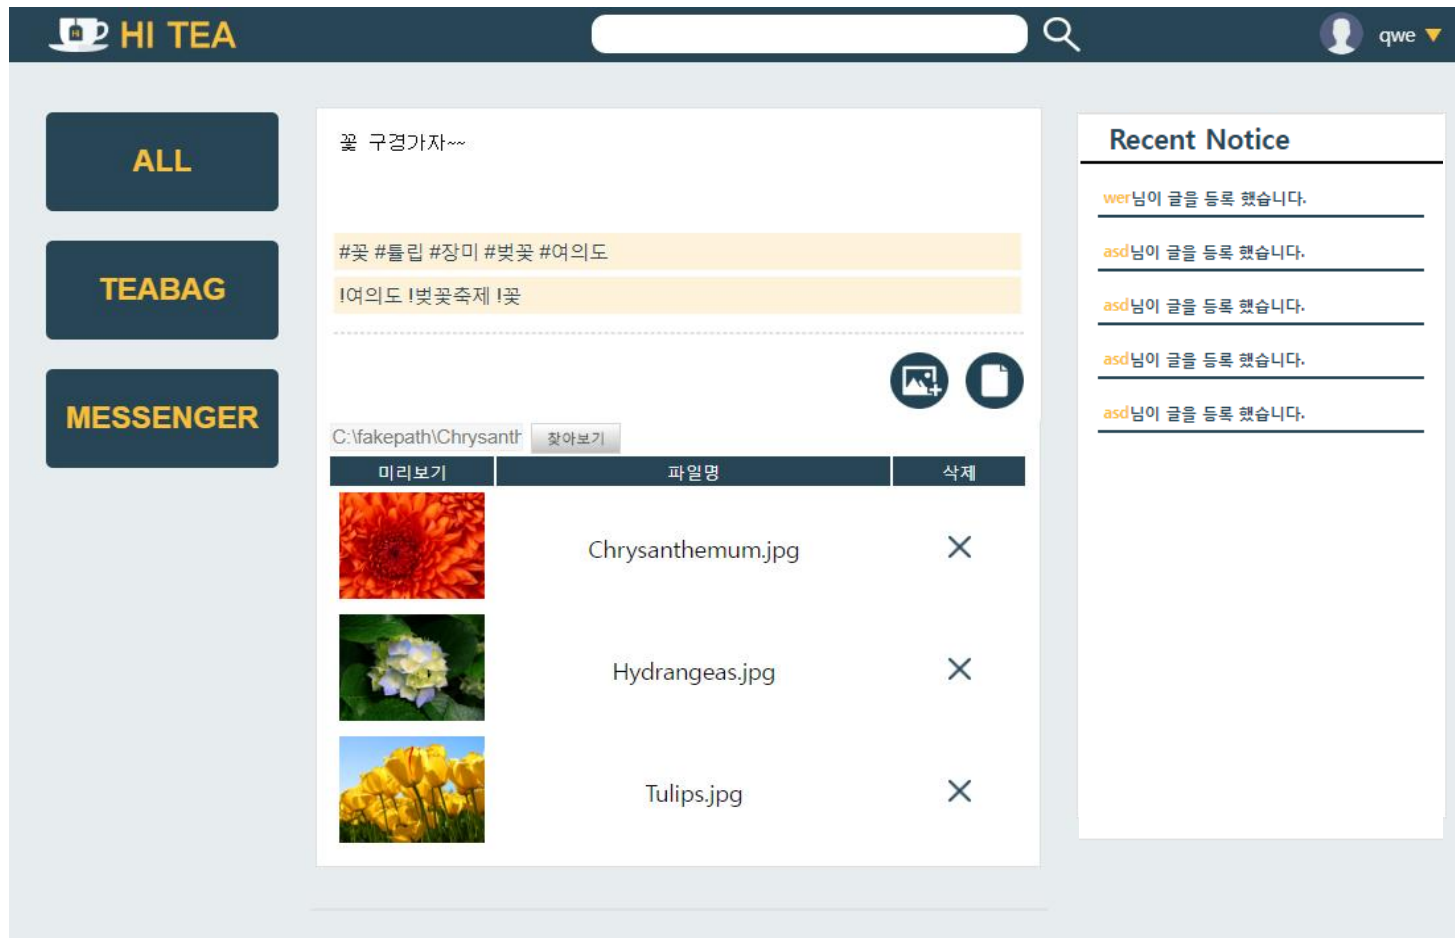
HI TEA

qwe

ALL

TEABAG

MESSENGER

꽃 구경가자~~

#꽃 #튤립 #장미 #벚꽃 #여의도

!여의도 !벚꽃축제 !꽃

C:\fakepath\Chrysanth 찾아보기

| 미리보기 | 파일명 | 삭제 |
|---|---|---|
| | Chrysanthemum.jpg | ✕ |
| | Hydrangeas.jpg | ✕ |
| | Tulips.jpg | ✕ |

Recent Notice

wer님이 글을 등록 했습니다.

asd님이 글을 등록 했습니다.

asd님이 글을 등록 했습니다.

asd님이 글을 등록 했습니다.

asd님이 글을 등록 했습니다.